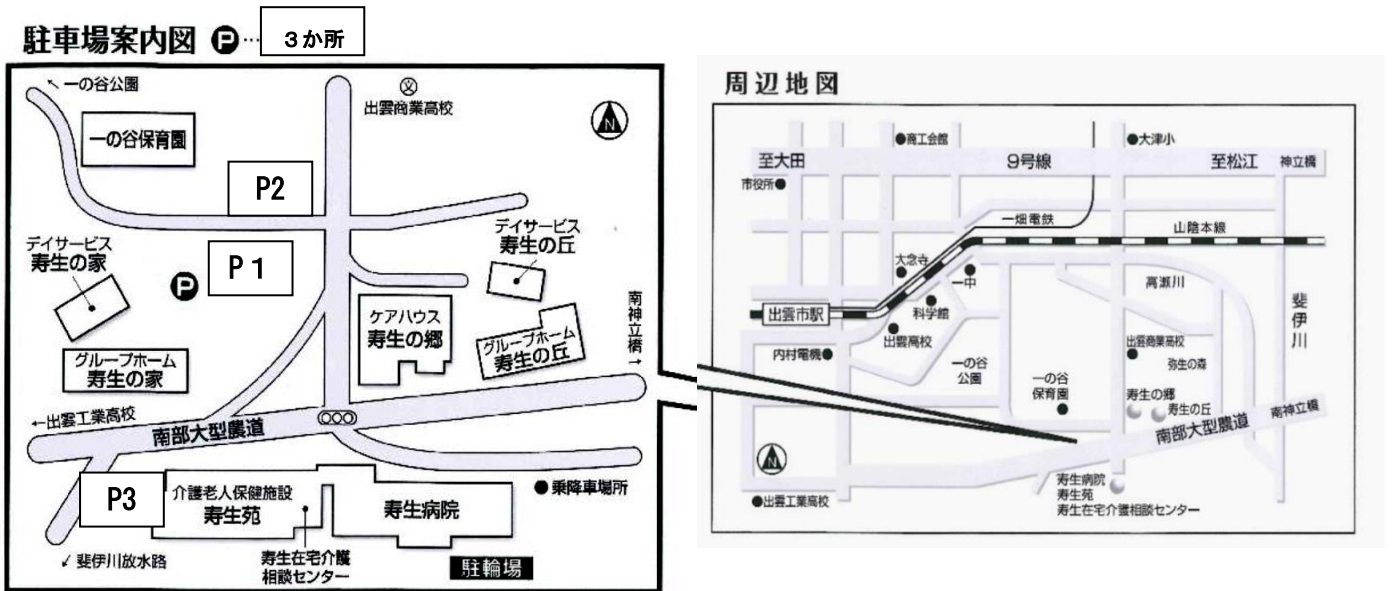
駐車場案内図 P… ３か所

← 一の谷公園
出雲商業高校
N
一の谷保育園
P2
デイサービス
寿生の丘
デイサービス
寿生の家
P P１
南神立橋 →
ケアハウス
寿生の郷
グループホーム
寿生の丘
グループホーム
寿生の家
← 出雲工業高校
南部大型農道
P3
介護老人保健施設
寿生苑
寿生病院
● 乗降車場所
↙ 斐伊川放水路
寿生在宅介護
相談センター
駐輪場

周辺地図

●商工会館
●大津小
至大田
9号線
至松江
神立橋
市役所●
一畑電鉄
山陰本線
大念寺
一中
高瀬川
斐伊川
出雲市駅
科学館
出雲高校
出雲商業高校
弥生の森
内村電機●
一の谷公園
一の谷保育園
寿生の郷
寿生の丘
南神立橋
南部大型農道
N
●出雲工業高校
寿生病院
寿生苑
寿生在宅介護相談センター